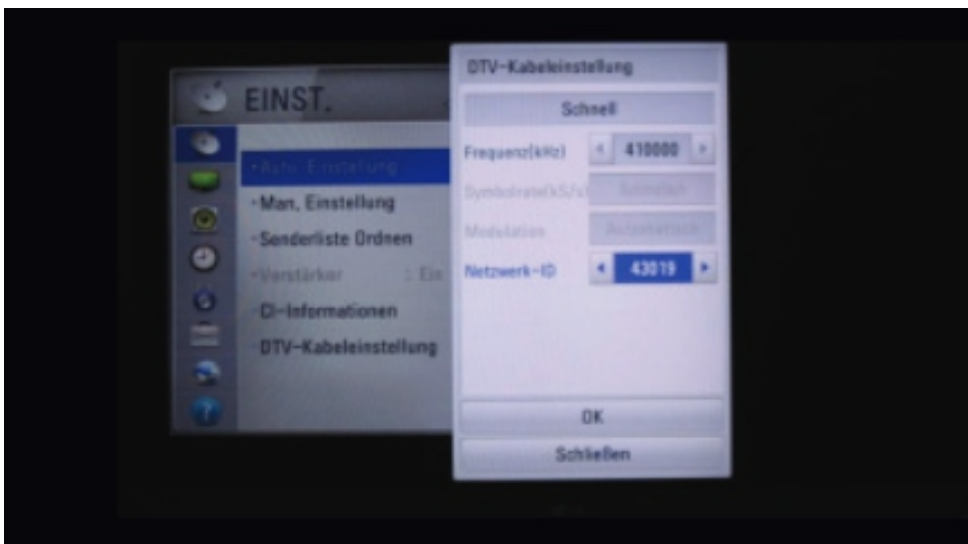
EINST.

• Auto. Einstellung
• Man. Einstellung
• Senderliste Ordnen
• Verstärker : Ein
• CI-Informationen
• DTV-Kabeleinstellung

DTV-Kabeleinstellung

Schnell

Frequenz(kHz) ◂ 410000 ▸

Symbolrate(kS/s) Automatisch

Modulation Automatisch

Netzwerk-ID ◂ 43019 ▸

OK

Schließen